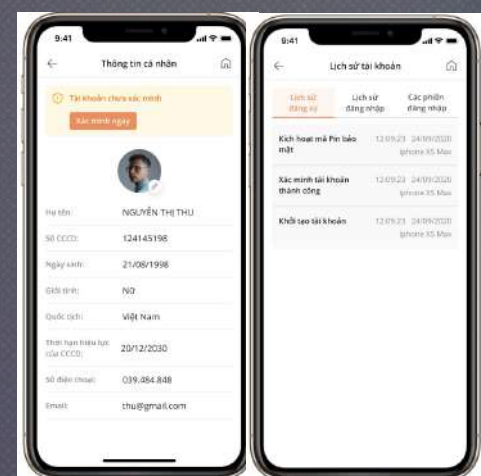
9:41

Thông tin cá nhân

Tài khoản chưa xác minh

Xác minh ngay

Họ tên: NGUYỄN THỊ THU

Số CCCD: 124145198

Ngày sinh: 21/08/1998

Giới tính: Nữ

Quốc tịch: Việt Nam

Thời hạn hiệu lực của CCCD: 20/12/2030

Số điện thoại: 039.484.848

Email: thu@gmail.com

9:41

Lịch sử tài khoản

Lịch sử đăng ký

Lịch sử đăng nhập

Các phiên đăng nhập

Kích hoạt mã Pin bảo mật 12:09:23 24/09/2020 Iphone XS Max

Xác minh tài khoản thành công 12:09:23 24/09/2020 Iphone XS Max

Khởi tạo tài khoản 12:09:23 24/09/2020 Iphone XS Max